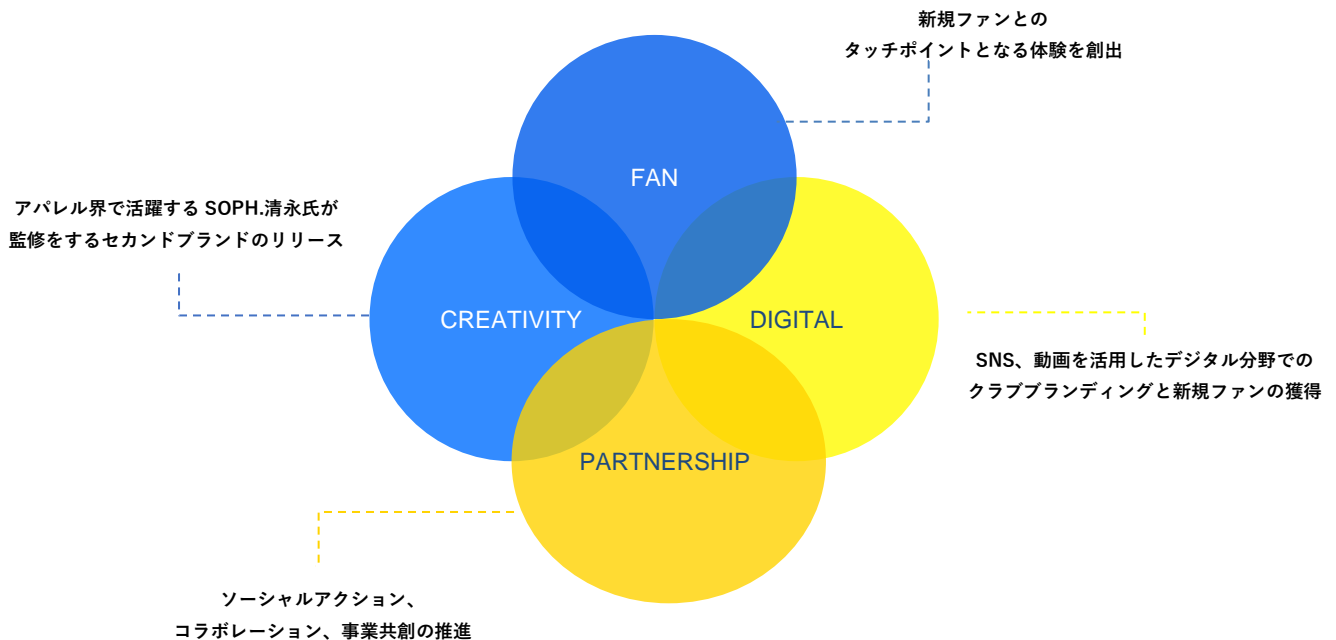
新規ファンとの
タッチポイントとなる体験を創出

FAN

アパレル界で活躍する SOPH.清永氏が
監修をするセカンドブランドのリリース

CREATIVITY

DIGITAL

SNS、動画を活用したデジタル分野での
クラブブランディングと新規ファンの獲得

PARTNERSHIP

ソーシャルアクション、
コラボレーション、事業共創の推進